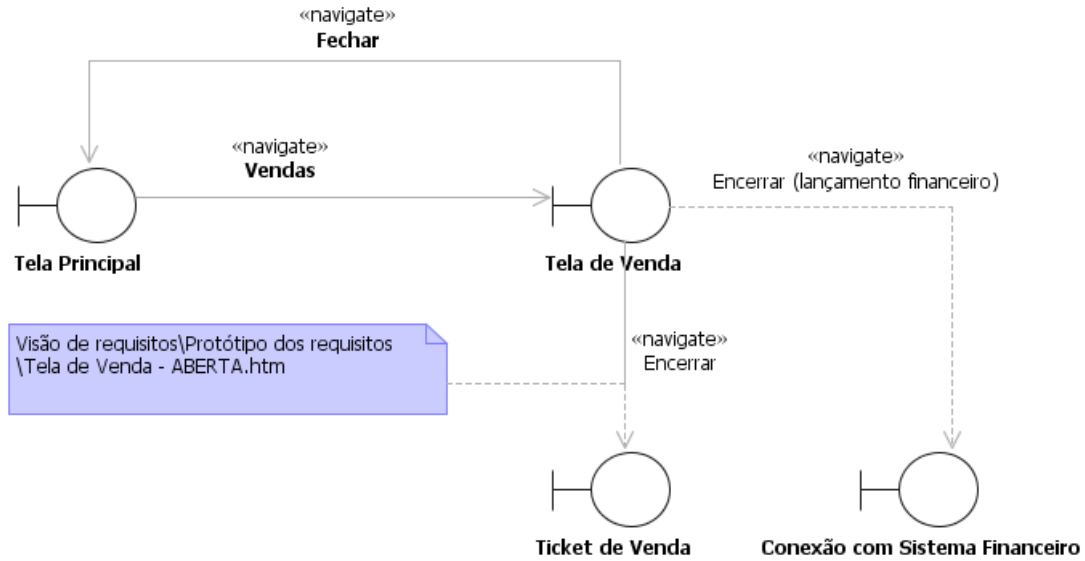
«navigate»
**Fechar**

«navigate»
**Vendas**

«navigate»
Encerrar (lançamento financeiro)

**Tela Principal**

**Tela de Venda**

Visão de requisitos\Protótipo dos requisitos \Tela de Venda - ABERTA.htm

«navigate»
Encerrar

**Ticket de Venda**

**Conexão com Sistema Financeiro**